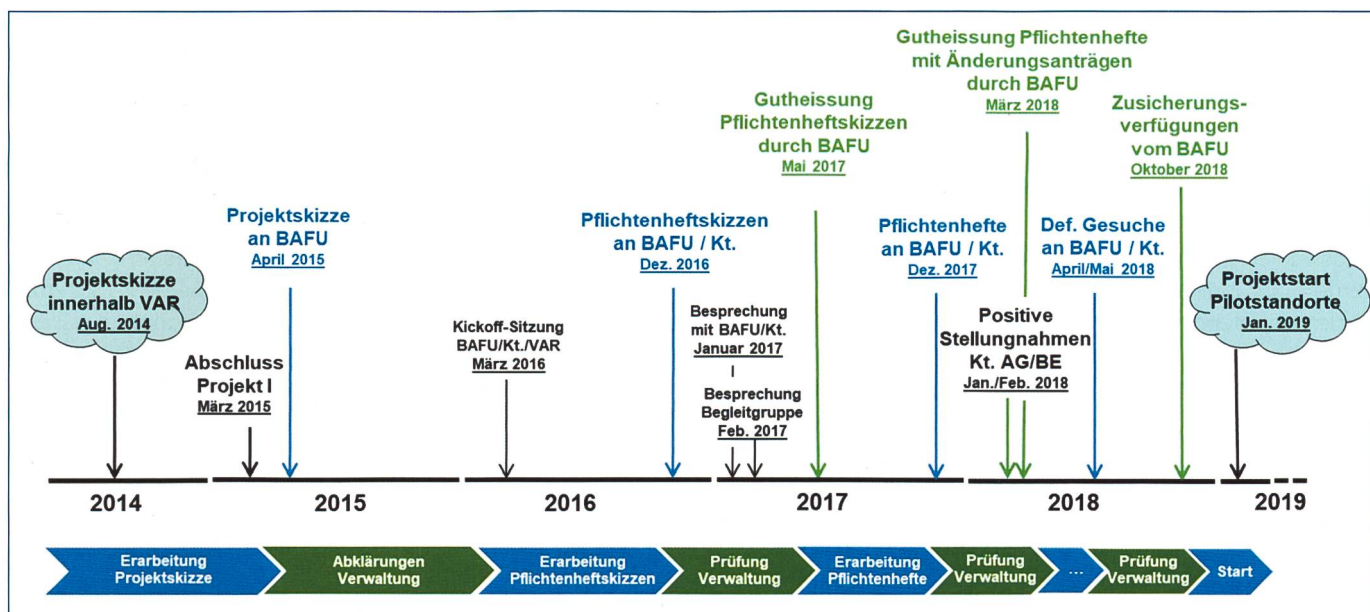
Projektskizze innerhalb VAR
Aug. 2014

Abschluss Projekt I
März 2015

Projektskizze an BAFU
April 2015

Kickoff-Sitzung BAFU/Kt./VAR
März 2016

Pflichtenheftskizzen an BAFU / Kt.
Dez. 2016

Besprechung mit BAFU/Kt.
Januar 2017
I
Besprechung Begleitgruppe
Feb. 2017

Gutheissung Pflichtenheftskizzen durch BAFU
Mai 2017

Pflichtenhefte an BAFU / Kt.
Dez. 2017

Gutheissung Pflichtenhefte mit Änderungsanträgen durch BAFU
März 2018

Positive Stellungnahmen Kt. AG/BE
Jan./Feb. 2018

Def. Gesuche an BAFU / Kt.
April/Mai 2018

Zusicherungsverfügungen vom BAFU
Oktober 2018

Projektstart Pilotstandorte
Jan. 2019

2014
2015
2016
2017
2018
2019

Erarbeitung Projektskizze
Abklärungen Verwaltung
Erarbeitung Pflichtenheftskizzen
Prüfung Verwaltung
Erarbeitung Pflichtenhefte
Prüfung Verwaltung
...
Prüfung Verwaltung
Start